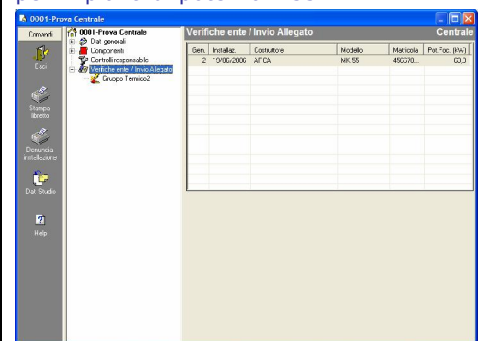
0001-Prova Centrale

Comandi

Esci

Stampa libretto

Denuncia installazione

Dati Studio

Help

0001-Prova Centrale
Dati generali
Componenti
Controlli responsabile
Verifiche ente / Invio Allegato
Gruppo Termico2

Verifiche ente / Invio Allegato
Centrale

| Gen. | Installaz. | Costruttore | Modello | Matricola | Pot.Foc. (kW) |
|---|---|---|---|---|---|
| 2 | 10/06/2006 | AFCA | MK 55 | 450370... | 60,0 |